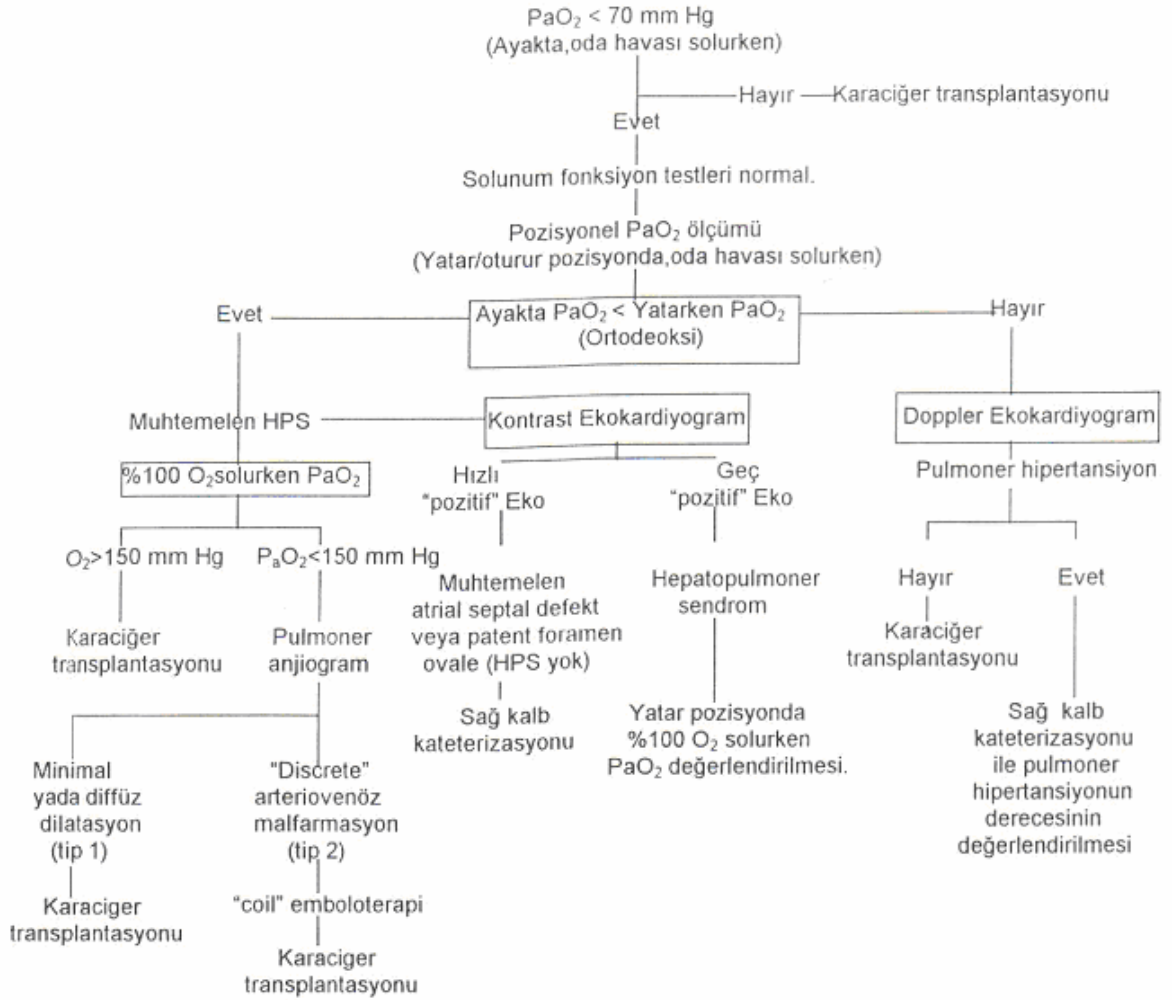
$PaO_2$ < 70 mm Hg
(Ayakta,oda havası solurken)

Hayır — Karaciğer transplantasyonu

Evet

Solunum fonksiyon testleri normal.

Pozisyonel $PaO_2$ ölçümü
(Yatar/oturur pozisyonda,oda havası solurken)

Evet

Ayakta $PaO_2$ < Yatarken $PaO_2$
(Ortodeoksi)

Hayır

Muhtemelen HPS

Kontrast Ekokardiyogram

Doppler Ekokardiyogram

%100 $O_2$solurken $PaO_2$

Hızlı "pozitif" Eko

Geç "pozitif" Eko

Pulmoner hipertansiyon

$O_2$>150 mm Hg

$P_aO_2$<150 mm Hg

Muhtemelen atrial septal defekt veya patent foramen ovale (HPS yok)

Hepatopulmoner sendrom

Hayır

Evet

Karaciğer transplantasyonu

Pulmoner anjiogram

Sağ kalb kateterizasyonu

Yatar pozisyonda %100 $O_2$ solurken $PaO_2$ değerlendirilmesi.

Karaciğer transplantasyonu

Sağ kalb kateterizasyonu ile pulmoner hipertansiyonun derecesinin değerlendirilmesi

Minimal yada diffüz dilatasyon (tip 1)

"Discrete" arteriovenöz malfarmasyon (tip 2)

Karaciger transplantasyonu

"coil" emboloterapi

Karaciger transplantasyonu